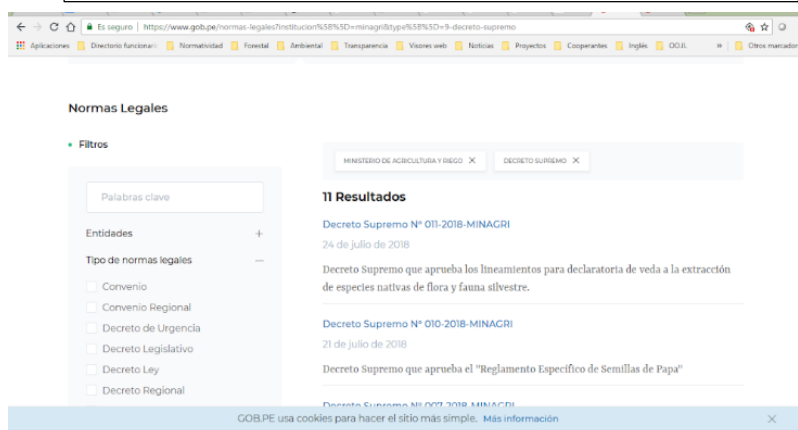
Es seguro | https://www.gob.pe/normas-legales?institucion%5B%5D=minagri&type%5B%5D=9-decreto-supremo

Aplicaciones | Directorio funcionari | Normatividad | Forestal | Ambiental | Transparencia | Visores web | Noticias | Proyectos | Cooperantes | Inglés | OOJJ. | » | Otros marcador

Normas Legales

• Filtros

Palabras clave

Entidades +

Tipo de normas legales —

Convenio

Convenio Regional

Decreto de Urgencia

Decreto Legislativo

Decreto Ley

Decreto Regional

MINISTERIO DE AGRICULTURA Y RIEGO ✕ DECRETO SUPREMO ✕

11 Resultados

Decreto Supremo N° 011-2018-MINAGRI

24 de julio de 2018

Decreto Supremo que aprueba los lineamientos para declaratoria de veda a la extracción de especies nativas de flora y fauna silvestre.

Decreto Supremo N° 010-2018-MINAGRI

21 de julio de 2018

Decreto Supremo que aprueba el "Reglamento Específico de Semillas de Papa"

Decreto Supremo N° 007-2018-MINAGRI

GOB.PE usa cookies para hacer el sitio más simple. Más información ✕